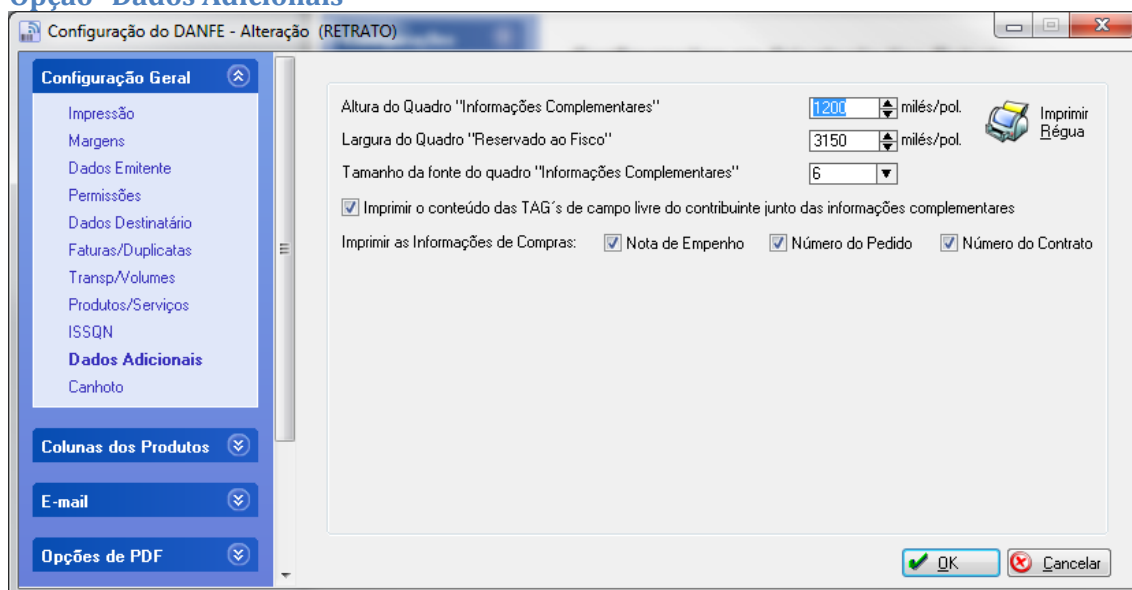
Opção "Dados Adicionais"

Configuração do DANFE - Alteração (RETRATO)

Configuração Geral

Impressão
Margens
Dados Emitente
Permissões
Dados Destinatário
Faturas/Duplicatas
Transp/Volumes
Produtos/Serviços
ISSQN
Dados Adicionais
Canhoto

Colunas dos Produtos

E-mail

Opções de PDF

Altura do Quadro "Informações Complementares" 1200 milés/pol.
Largura do Quadro "Reservado ao Fisco" 3150 milés/pol.
Tamanho da fonte do quadro "Informações Complementares" 6

Imprimir Régua

Imprimir o conteúdo das TAG´s de campo livre do contribuinte junto das informações complementares

Imprimir as Informações de Compras: Nota de Empenho Número do Pedido Número do Contrato

OK Cancelar